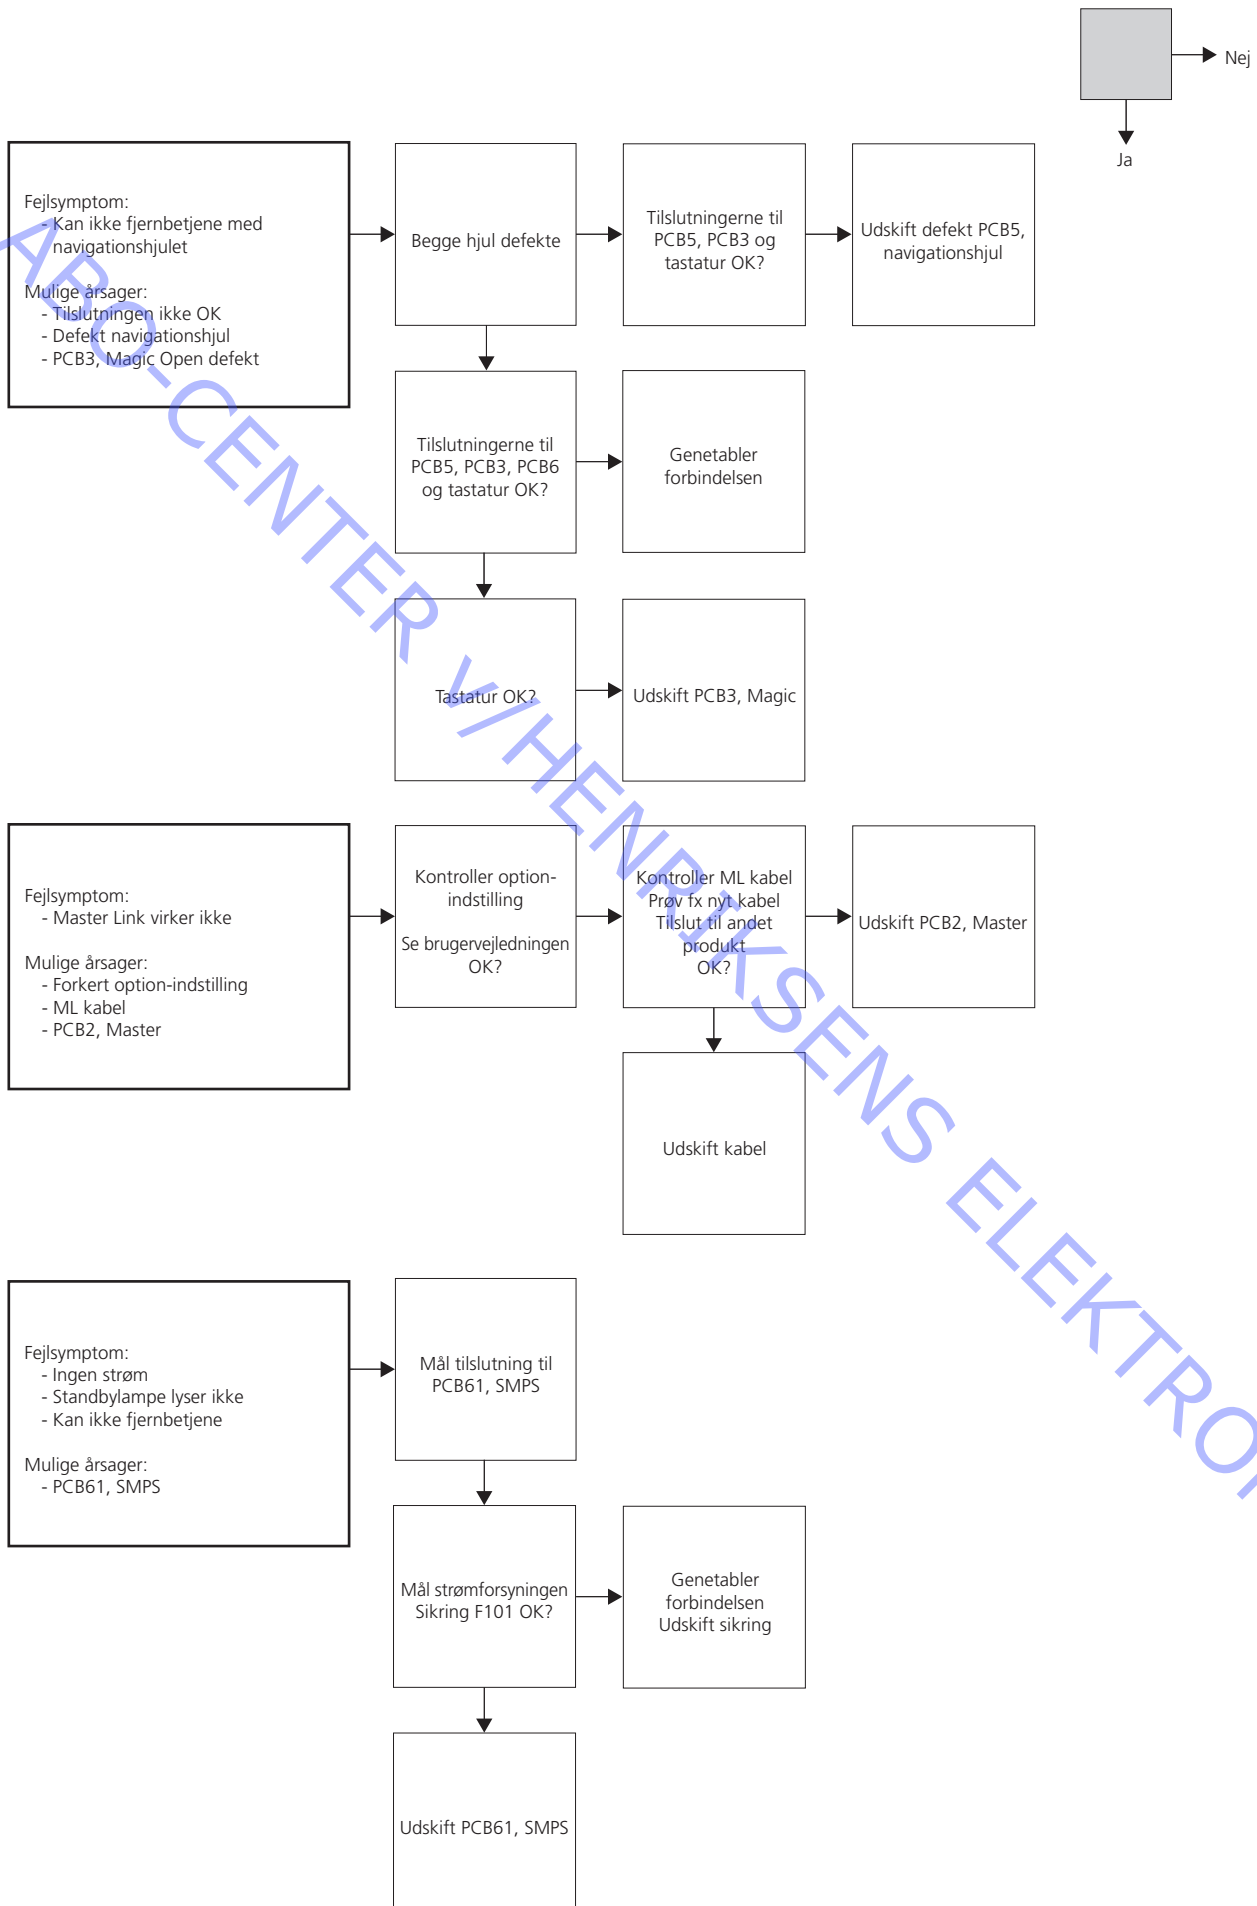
Nej

Ja

Fejlsymptom:
- Kan ikke fjernbetjene med navigationshjulet

Mulige årsager:
- Tilslutningen ikke OK
- Defekt navigationshjul
- PCB3, Magic Open defekt

Begge hjul defekte

Tilslutningerne til PCB5, PCB3 og tastatur OK?

Udskift defekt PCB5, navigationshjul

Tilslutningerne til PCB5, PCB3, PCB6 og tastatur OK?

Genetabler forbindelsen

Tastatur OK?

Udskift PCB3, Magic

Fejlsymptom:
- Master Link virker ikke

Mulige årsager:
- Forkert option-indstilling
- ML kabel
- PCB2, Master

Kontroller option-indstilling

Se brugervejledningen OK?

Kontroller ML kabel
Prøv fx nyt kabel
Tilslut til andet produkt
OK?

Udskift PCB2, Master

Udskift kabel

Fejlsymptom:
- Ingen strøm
- Standbylampe lyser ikke
- Kan ikke fjernbetjene

Mulige årsager:
- PCB61, SMPS

Mål tilslutning til PCB61, SMPS

Mål strømforsyningen Sikring F101 OK?

Genetabler forbindelsen
Udskift sikring

Udskift PCB61, SMPS

ARO-CENTER V/HENRIKSENS ELEKTRO